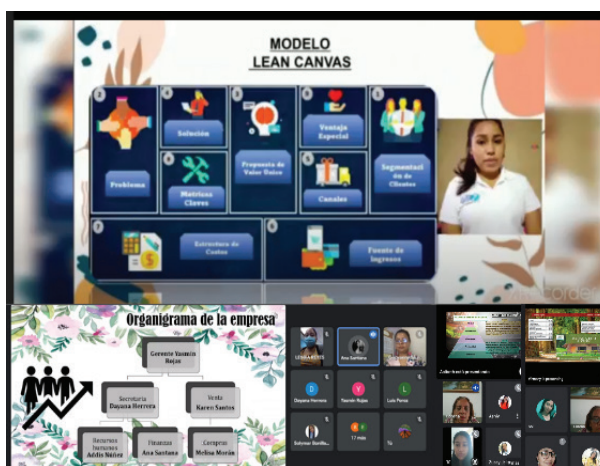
MODELO
LEAN CANVAS

1
Problema

4
Solución

3
Propuesta de Valor Único

9
Ventaja Especial

2
Segmentación de Clientes

8
Métricas Claves

5
Canales

7
Estructura de Costes

6
Fuente de Ingresos

Organigrama de la empresa

Gerente Yasmin Rojas

Secretaria Dayana Herrera

Venta Karen Santos

Recursos humanos Adilis Núñez

Finanzas Ana Santana

Compras Melisa Morán

Ana Santana

Dayana Herrera

Yasmin Rojas

Luis Perez

Solymar Bonilla

17 más